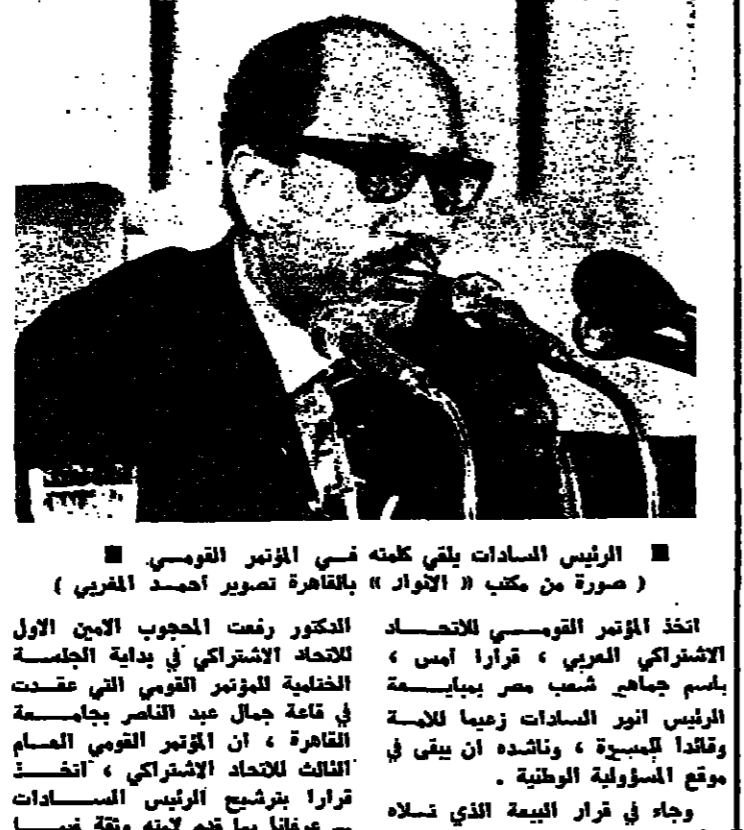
■ الرئيس السادات يلقي كلمته في المؤتمر القومي ■
( صورة من مكتب « الانوار » بالقاهرة تصوير احمد المغربي )

اتخذ المؤتمر القومي للاتحاد الاشتراكي العربي ، قرارا امس ، باسم جماهير شعب مصر بمبايعة الرئيس انور السادات زعيما للامة وقائدا للمسيرة ، وناشده ان يبقى في موقع المسؤولية الوطنية .

وجاء في قرار البيعة الذي تلاه

الدكتور رفعت المحجوب الامين الاول للاتحاد الاشتراكي في بداية الجلسة الختامية للمؤتمر القومي التي عقدت في قاعة جمال عبد الناصر بجامعة القاهرة ، ان المؤتمر القومي العام الثالث للاتحاد الاشتراكي ، اتخذ قرارا بترشيح الرئيس السادات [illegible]